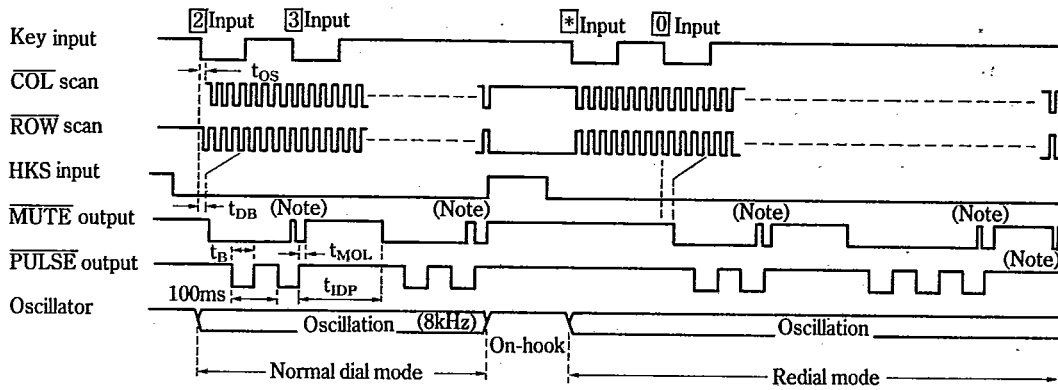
2 Input 3 Input * Input 0 Input

Key input

$\overline{\text{COL}}$ scan

$\overline{\text{ROW}}$ scan

HKS input

$\overline{\text{MUTE}}$ output

$\overline{\text{PULSE}}$ output

Oscillator

$t_{OS}$

$t_{DB}$ (Note)

(Note)

(Note)

(Note)

(Note)

$t_B$

$t_{MOL}$

100ms

$t_{IDP}$

Oscillation (8kHz)

On-hook

Oscillation

Normal dial mode

Redial mode